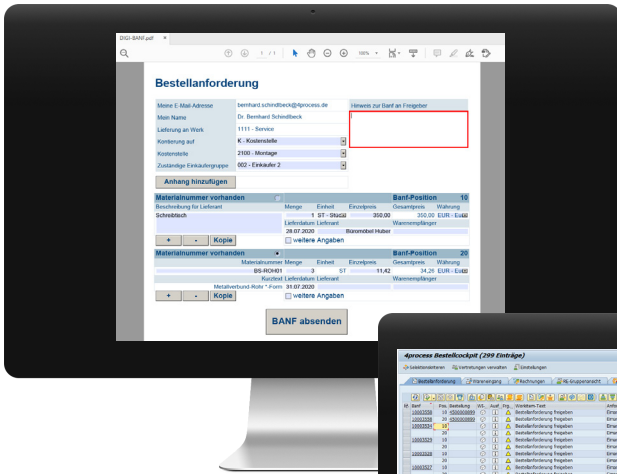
DIGI-BANF.pdf ×

1 / 1

100%

Bestellanforderung

| Meine E-Mail-Adresse | bernhard.schindlbeck@4process.de |
|---|---|
| Mein Name | Dr. Bernhard Schindlbeck |
| Lieferung an Werk | 1111 - Service |
| Kontierung auf | K - Kostenstelle |
| Kostenstelle | 2100 - Montage |
| Zuständige Einkäufergruppe | 002 - Einkäufer 2 |

Hinweis zur Banf an Freigeber

Anhang hinzufügen

Materialnummer vorhanden

Banf-Position 10

| Beschreibung für Lieferant | Menge | Einheit | Einzelpreis | Gesamtpreis | Währung |
|---|---|---|---|---|---|
| Schreibtisch | 1 | ST - Stück | 350,00 | 350,00 | EUR - Euro |

Lieferdatum Lieferant Warenempfänger
28.07.2020 Büromöbel Huber

+ - Kopie weitere Angaben

Materialnummer vorhanden

Banf-Position 20

| Materialnummer | Menge | Einheit | Einzelpreis | Gesamtpreis | Währung |
|---|---|---|---|---|---|
| BS-ROH01 | 3 | ST | 11,42 | 34,26 | EUR - Euro |

Kurztext Lieferdatum Lieferant Warenempfänger
Metallverbund-Rohr *-Form 31.07.2020

+ - Kopie weitere Angaben

BANF absenden

4process Bestellcockpit (299 Einträge)

Selektionskriterien Vertretungen verwalten Einstellungen

Bestellanforderung Wareneingang Rechnungen EK-Gruppenansicht

Banf Pos. Bedeutung Workitem-Text

10003558 10 4500008889 Bestellanforderung freigeben
10003558 20 4500008889 Bestellanforderung freigeben
10003554 10 Bestellanforderung freigeben
20 Bestellanforderung freigeben
10003529 10 Bestellanforderung freigeben
20 Bestellanforderung freigeben
10003528 10 Bestellanforderung freigeben
20 Bestellanforderung freigeben
10003527 10 Bestellanforderung freigeben